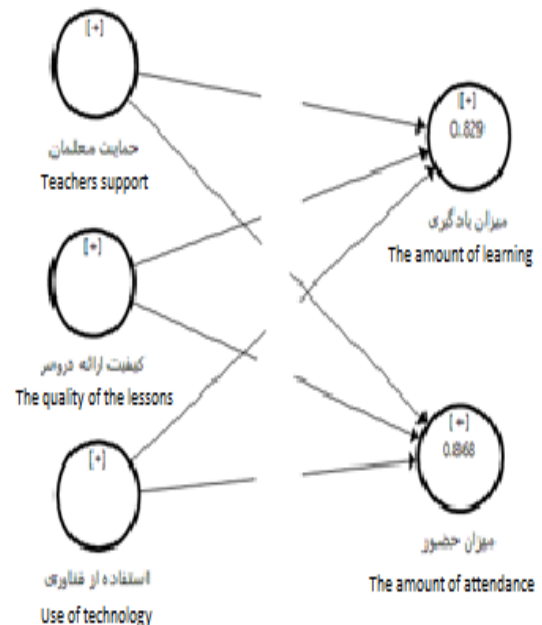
[+]

حمایت معلمان
Teachers support

[+]

کیفیت ارائه دروس
The quality of the lessons

[+]

استفاده از فناوری
Use of technology

[+]
0.829

میزان یادگیری
The amount of learning

[+]
0.868

میزان حضور
The amount of attendance